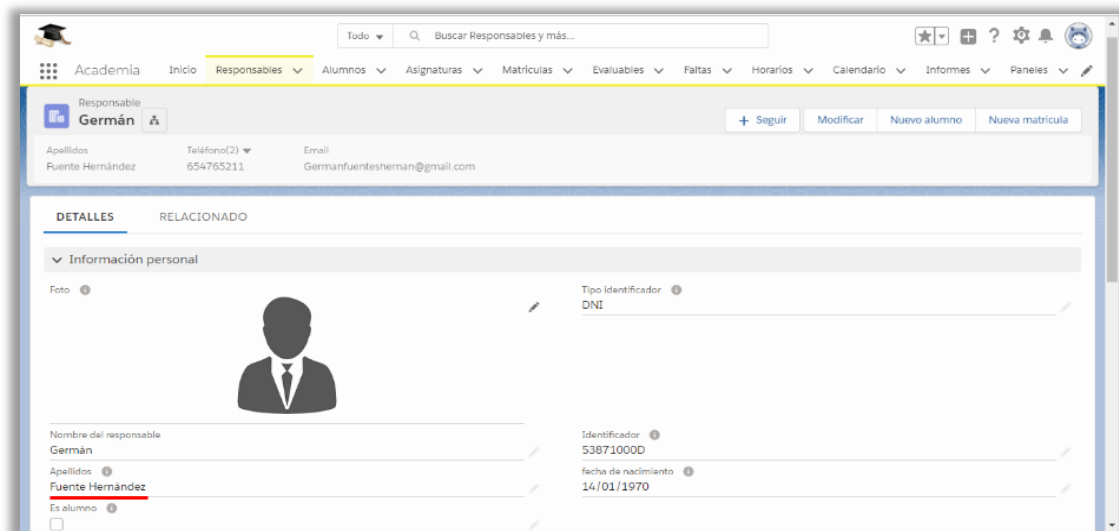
Todo Buscar Responsables y más...

Academia Inicio Responsables Alumnos Asignaturas Matriculas Evaluables Faltas Horarios Calendario Informes Paneles

Responsable
Germán

+ Seguir Modificar Nuevo alumno Nueva matricula

Apellidos
Fuente Hernández

Teléfono(2)
654765211

Email
Germanfuenteshernan@gmail.com

DETALLES RELACIONADO

Información personal

Foto

Tipo identificador
DNI

Nombre del responsable
Germán

Identificador
53871000D

Apellidos
Fuente Hernández

fecha de nacimiento
14/01/1970

Es alumno